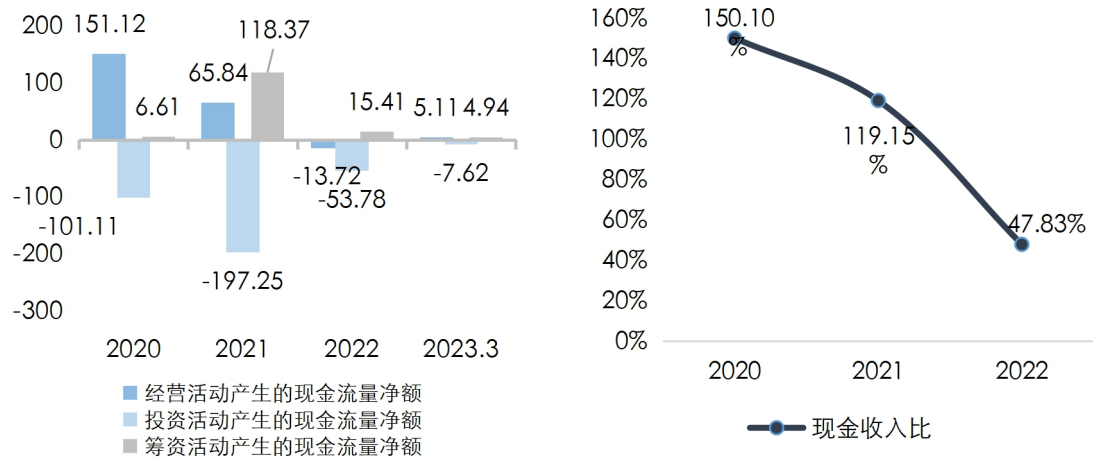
200
100
0
-100
-200
-300

151.12
6.61
-101.11
65.84
118.37
-197.25
-13.72
15.41
-53.78
5.11
4.94
-7.62

2020
2021
2022
2023.3

经营活动产生的现金流量净额
投资活动产生的现金流量净额
筹资活动产生的现金流量净额

160%
140%
120%
100%
80%
60%
40%
20%
0%

150.10%
119.15%
47.83%

2020
2021
2022

现金收入比